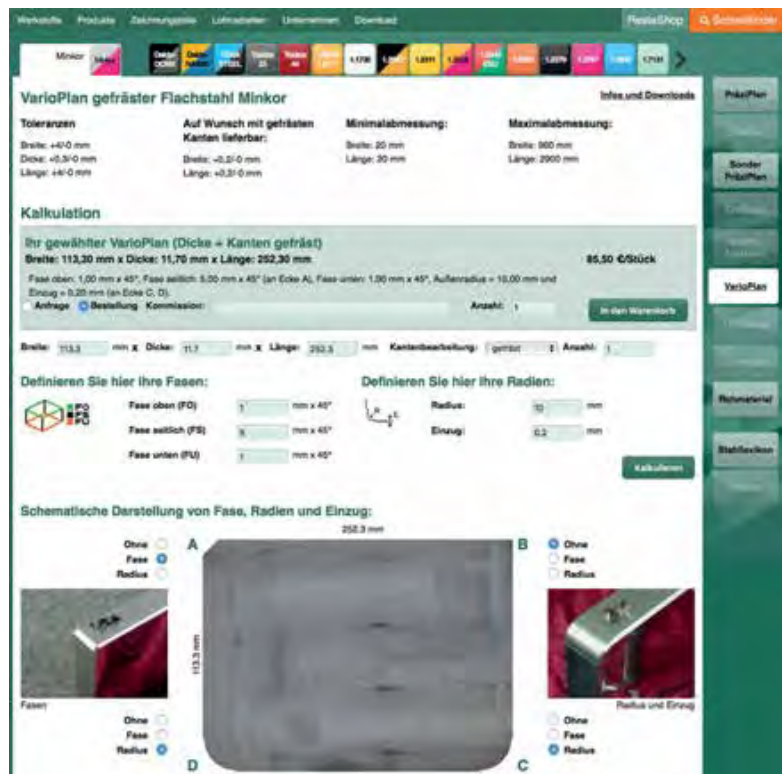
Werkstoffe Produkte Zeichnungsteile Lohnarbeiten Unternehmen Download

PasiaShop Schnellfinder

Minkor

1.1730 1.2312 1.2311 1.2379 1.2842 1.2767

VarioPlan gefräster Flachstahl Minkor

Infos und Downloads

Toleranzen
Breite: +4/-0 mm
Dicke: +0,3/-0 mm
Länge: +4/-0 mm

Auf Wunsch mit gefrästen Kanten lieferbar:
Breite: +0,2/-0 mm
Länge: +0,2/-0 mm

Minimalabmessung:
Breite: 20 mm
Länge: 20 mm

Maximalabmessung:
Breite: 960 mm
Länge: 2900 mm

Kalkulation

Ihr gewählter VarioPlan (Dicke + Kanten gefräst)
Breite: 113,30 mm x Dicke: 11,70 mm x Länge: 252,30 mm

85,50 €/Stück

Fase oben: 1,00 mm x 45°, Fase seitlich: 5,00 mm x 45° (an Ecke A), Fase unten: 1,00 mm x 45°, Außenradius = 10,00 mm und Einzug = 0,20 mm (an Ecke C, D).

Anfrage Bestellung Kommission: Anzahl: 1

In den Warenkorb

Breite: 113,3 mm x Dicke: 11,7 mm x Länge: 252,3 mm Kantenbearbeitung: gefräst Anzahl: 1

Definieren Sie hier ihre Fasen:

FO FS FU

Fase oben (FO) 1 mm x 45°
Fase seitlich (FS) 5 mm x 45°
Fase unten (FU) 1 mm x 45°

Definieren Sie hier ihre Radien:

Radius: 10 mm
Einzug: 0,2 mm

Kalkulieren

Schematische Darstellung von Fase, Radien und Einzug:

252,3 mm

A
Ohne
Fase
Radius

B
Ohne
Fase
Radius

113,3 mm

Fasen

Radius und Einzug

Ohne
Fase
Radius

D

C
Ohne
Fase
Radius

PräziPlan

Sonder PräziPlan

VarioPlan

Rohmaterial

Stahllexikon